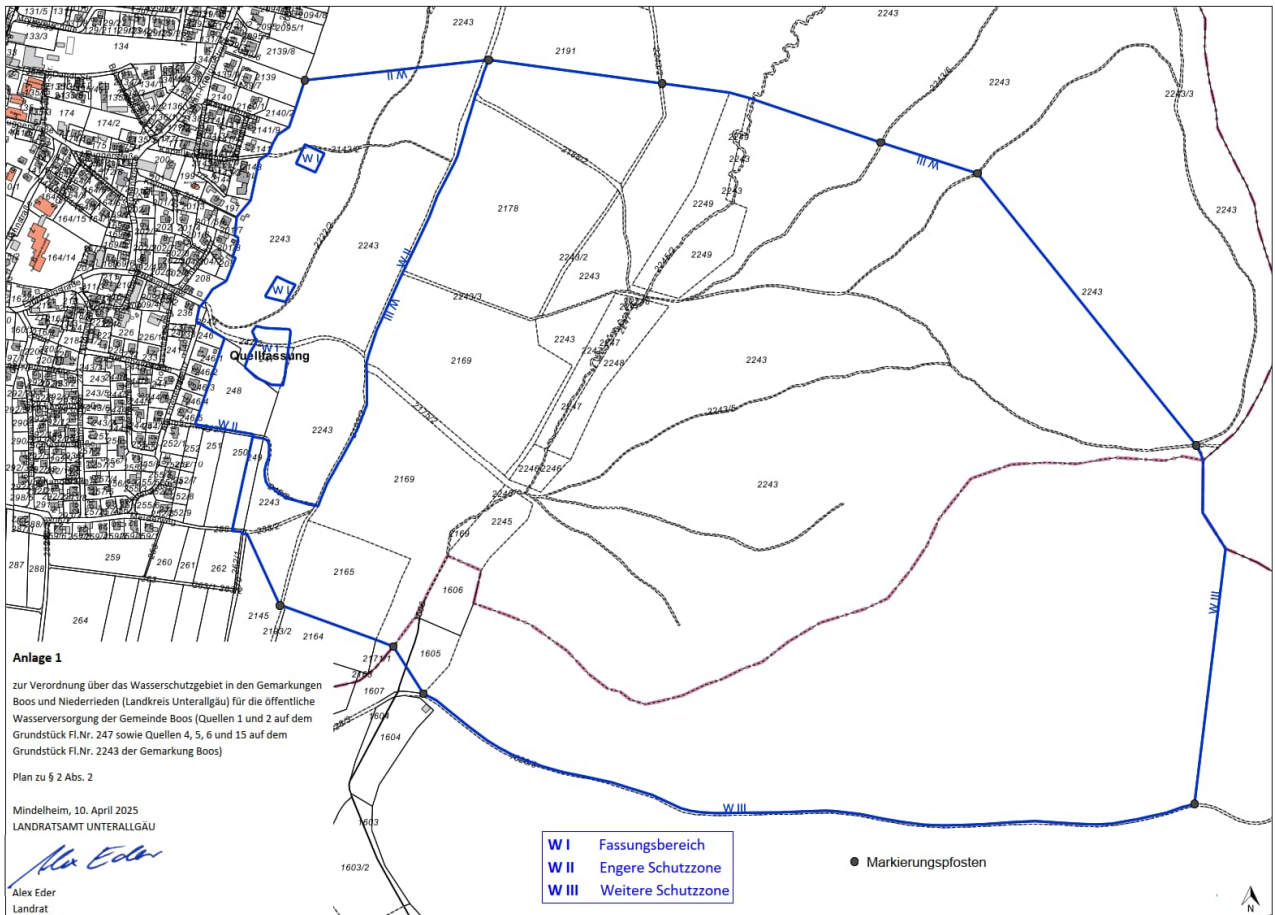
Anlage 1

zur Verordnung über das Wasserschutzgebiet in den Gemarkungen Boos und Niederrieden (Landkreis Unterallgäu) für die öffentliche Wasserversorgung der Gemeinde Boos (Quellen 1 und 2 auf dem Grundstück Fl.Nr. 247 sowie Quellen 4, 5, 6 und 15 auf dem Grundstück Fl.Nr. 2243 der Gemarkung Boos)

Plan zu § 2 Abs. 2

Mindelheim, 10. April 2025
LANDRATSAMT UNTERALLGÄU

Alex Eder

Alex Eder
Landrat

W I Fassungsbereich
W II Engere Schutzzone
W III Weitere Schutzzone

Markierungspfosten

Quellfassung

W I
W I
W I
W II
W II
W III
W III
W III
W III

2243
2191
2243
2243/3
2243
2178
2249
2249
2243/2
2243
2243
2243/3
2243
2169
2243
2247
2248
2243
2243/5
2243
2247
2169
2246
2246
2245
2243
2248
2243
2169
2165
1606
1605
1607
1604
1604
1603
1603/2
2164
2145
2163/2
264
259
260
261
262
287
288
134
174
174/2
164/14
248
250
251
252
2139/8
2139
2140
2141/9
N